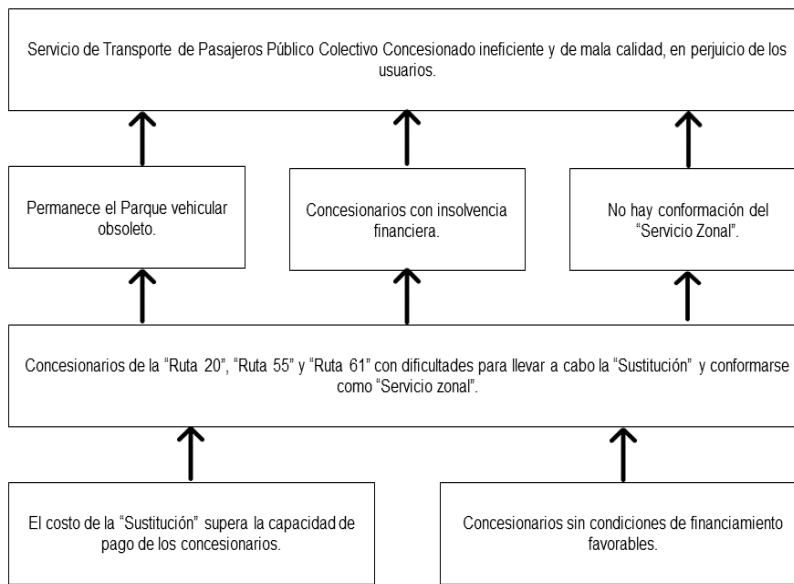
Servicio de Transporte de Pasajeros Público Colectivo Concesionado ineficiente y de mala calidad, en perjuicio de los usuarios.

Permanece el Parque vehicular obsoleto.

Concesionarios con insolvencia financiera.

No hay conformación del "Servicio Zonal".

Concesionarios de la "Ruta 20", "Ruta 55" y "Ruta 61" con dificultades para llevar a cabo la "Sustitución" y conformarse como "Servicio zonal".

El costo de la "Sustitución" supera la capacidad de pago de los concesionarios.

Concesionarios sin condiciones de financiamiento favorables.